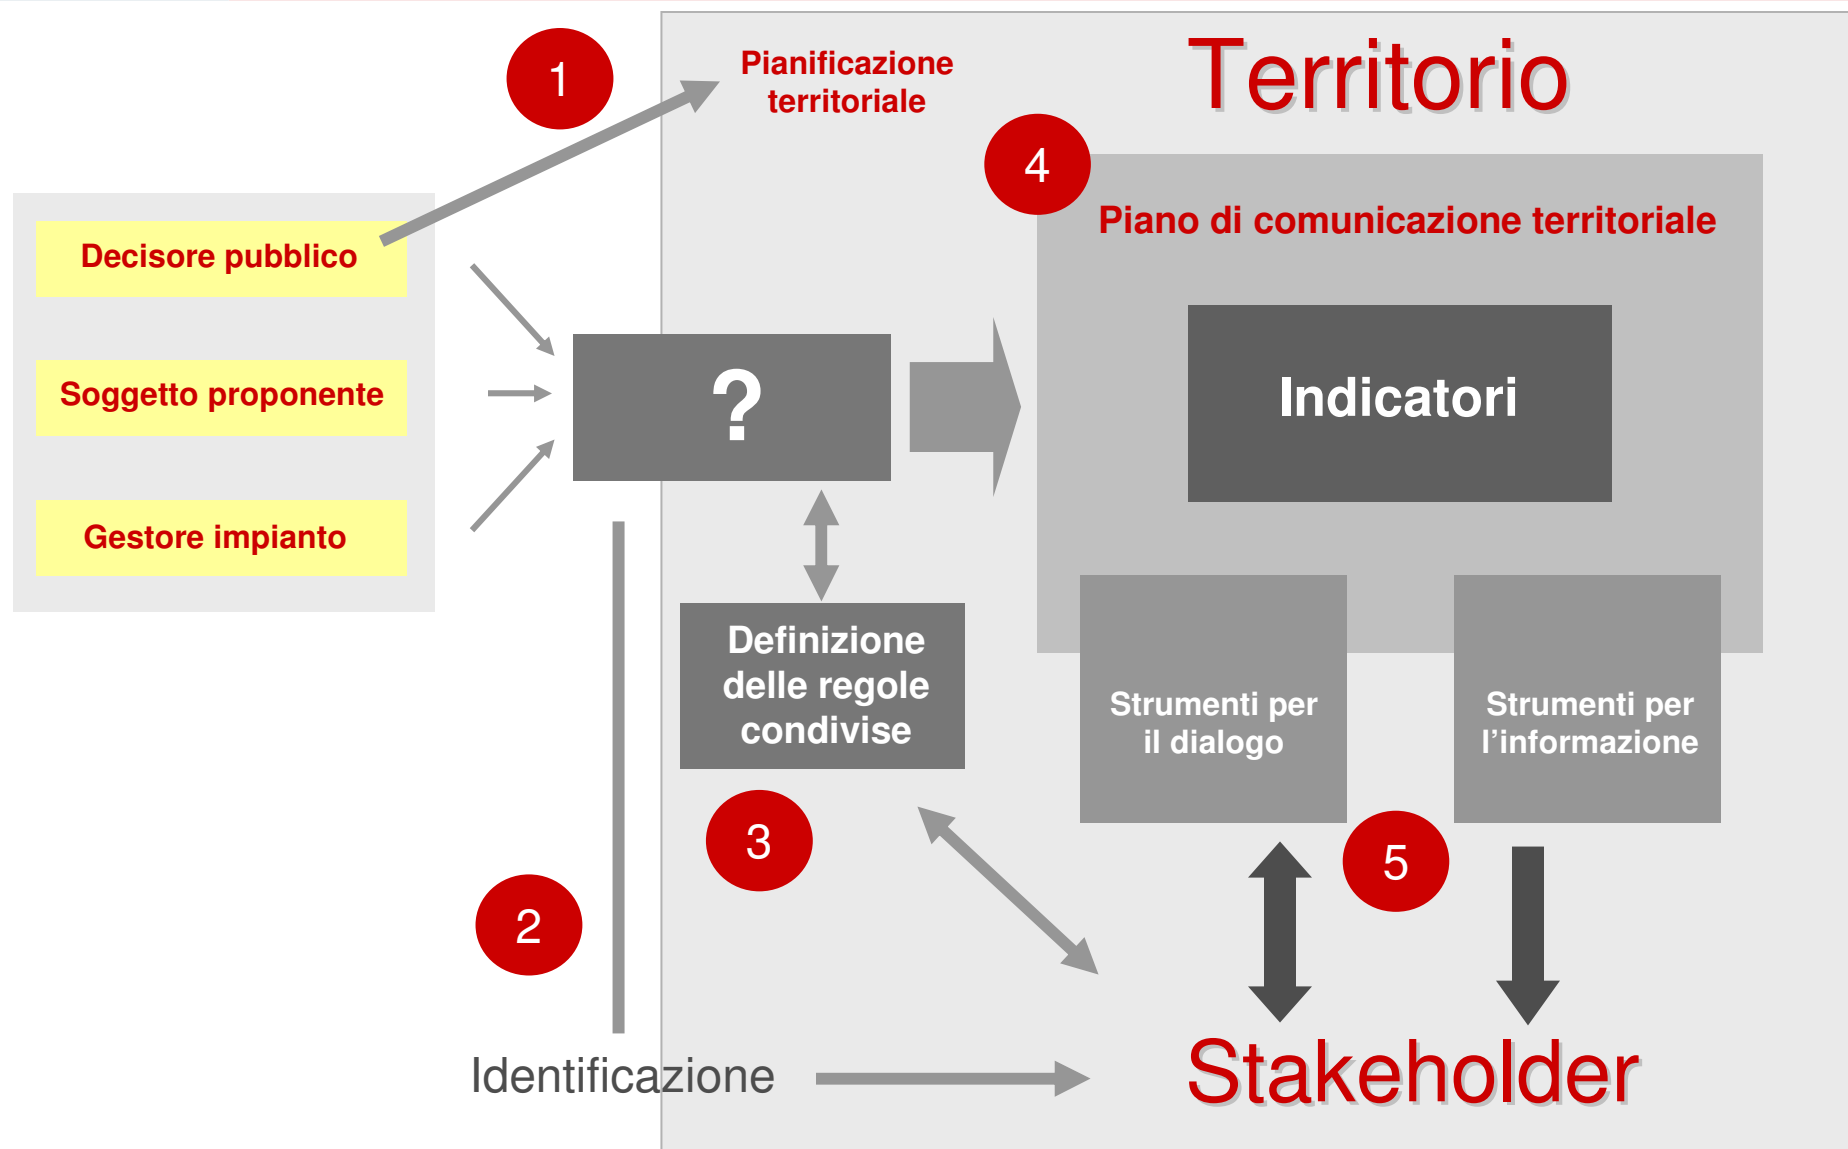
1

Pianificazione territoriale

Territorio

4

Piano di comunicazione territoriale

Decisore pubblico

Soggetto proponente

Gestore impianto

?

Indicatori

Definizione delle regole condivise

Strumenti per il dialogo

Strumenti per l'informazione

3

5

2

Identificazione

Stakeholder